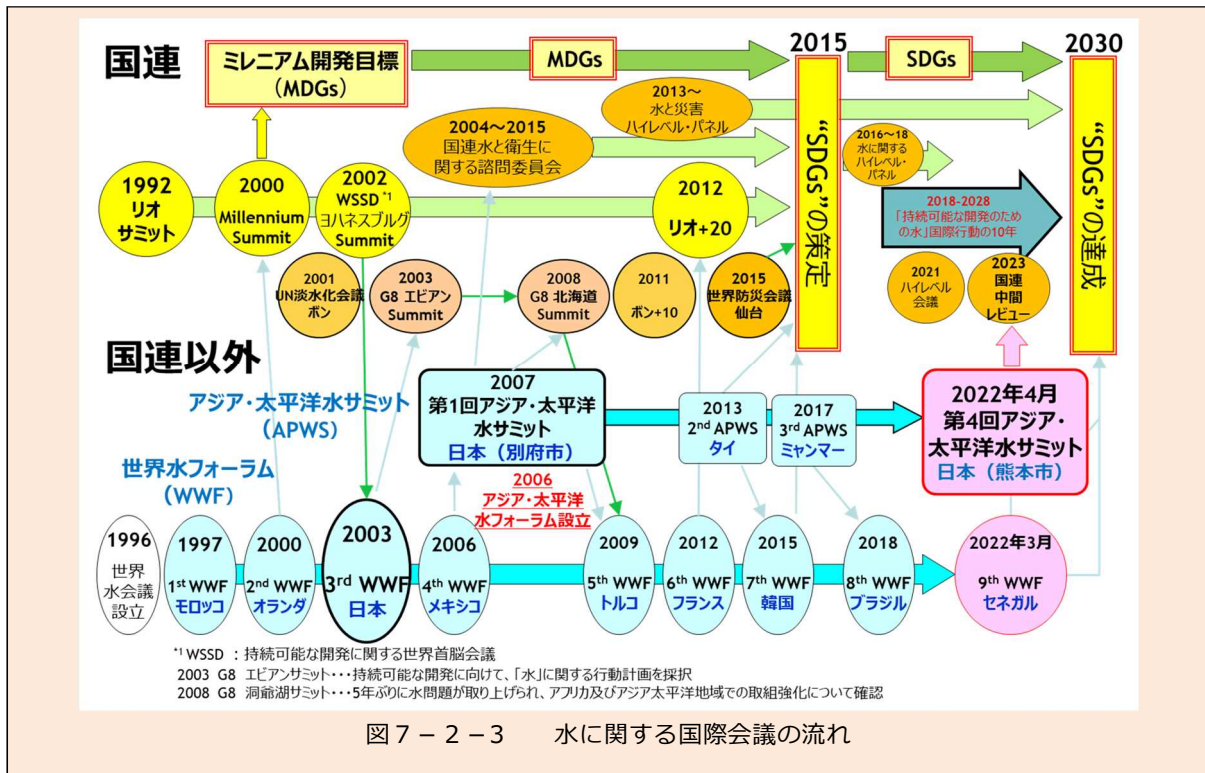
国連

ミレニアム開発目標（MDGs）

MDGs

2015

SDGs

2030

2013～ 水と災害 ハイレベル・パネル

2004～2015 国連水と衛生に関する諮問委員会

“SDGs”の策定

2016～18 水に関する ハイレベル・パネル

“SDGs”の達成

1992 リオ サミット

2000 Millennium Summit

2002 WSSD$^{*1}$ ヨハネスブルグ Summit

2012 リオ+20

2018-2028 「持続可能な開発のための水」国際行動の10年

2001 UN淡水化会議 ボン

2003 G8 エビアン Summit

2008 G8 北海道 Summit

2011 ボン+10

2015 世界防災会議 仙台

2021 ハイレベル 会議

2023 国連 中間 レビュー

国連以外

アジア・太平洋水サミット（APWS）

2007 第1回アジア・太平洋水サミット 日本（別府市）

2013 2$^{nd}$ APWS タイ

2017 3$^{rd}$ APWS ミャンマー

2022年4月 第4回アジア・太平洋水サミット 日本（熊本市）

世界水フォーラム（WWF）

2006 アジア・太平洋水フォーラム設立

1996 世界水会議設立

1997 1$^{st}$ WWF モロッコ

2000 2$^{nd}$ WWF オランダ

2003 3$^{rd}$ WWF 日本

2006 4$^{th}$ WWF メキシコ

2009 5$^{th}$ WWF トルコ

2012 6$^{th}$ WWF フランス

2015 7$^{th}$ WWF 韓国

2018 8$^{th}$ WWF ブラジル

2022年3月 9$^{th}$ WWF セネガル

$^{*1}$ WSSD ：持続可能な開発に関する世界首脳会議
2003 G8 エビアンサミット・・・持続可能な開発に向けて、「水」に関する行動計画を採択
2008 G8 洞爺湖サミット・・・5年ぶりに水問題が取り上げられ、アフリカ及びアジア太平洋地域での取組強化について確認

図７－２－３　水に関する国際会議の流れ